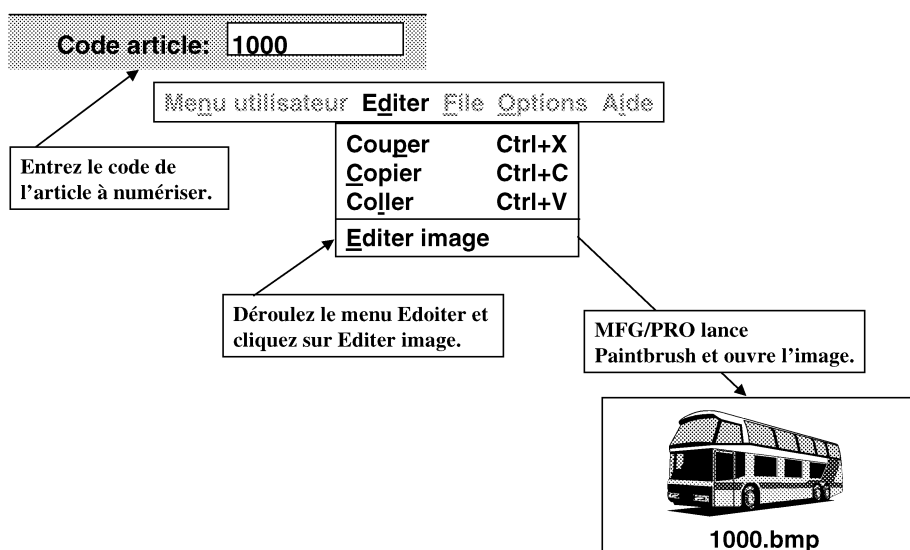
Code article: 1000

Menu utilisateur Editer File Options Aide

Couper Ctrl+X
Copier Ctrl+C
Coller Ctrl+V
Editer image

Entrez le code de l'article à numériser.

Déroulez le menu Edoiter et cliquez sur Editer image.

MFG/PRO lance Paintbrush et ouvre l'image.

1000.bmp